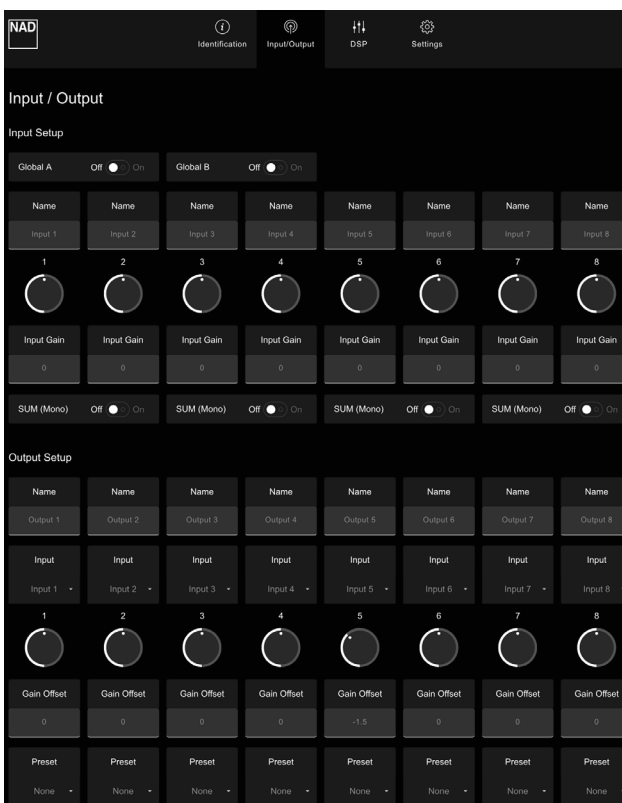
NAD

Identification Input/Output DSP Settings

Input / Output

Input Setup

Global A Off On Global B Off On

| Name | Name | Name | Name | Name | Name | Name | Name |
|---|---|---|---|---|---|---|---|
| Input 1 | Input 2 | Input 3 | Input 4 | Input 5 | Input 6 | Input 7 | Input 8 |
| 1 | 2 | 3 | 4 | 5 | 6 | 7 | 8 |
| Input Gain | Input Gain | Input Gain | Input Gain | Input Gain | Input Gain | Input Gain | Input Gain |
| 0 | 0 | 0 | 0 | 0 | 0 | 0 | 0 |

SUM (Mono) Off On SUM (Mono) Off On SUM (Mono) Off On SUM (Mono) Off On

Output Setup

| Name | Name | Name | Name | Name | Name | Name | Name |
|---|---|---|---|---|---|---|---|
| Output 1 | Output 2 | Output 3 | Output 4 | Output 5 | Output 6 | Output 7 | Output 8 |
| Input | Input | Input | Input | Input | Input | Input | Input |
| Input 1 | Input 2 | Input 3 | Input 4 | Input 5 | Input 6 | Input 7 | Input 8 |
| 1 | 2 | 3 | 4 | 5 | 6 | 7 | 8 |
| Gain Offset | Gain Offset | Gain Offset | Gain Offset | Gain Offset | Gain Offset | Gain Offset | Gain Offset |
| 0 | 0 | 0 | 0 | -1.5 | 0 | 0 | 0 |
| Preset | Preset | Preset | Preset | Preset | Preset | Preset | Preset |
| None | None | None | None | None | None | None | None |